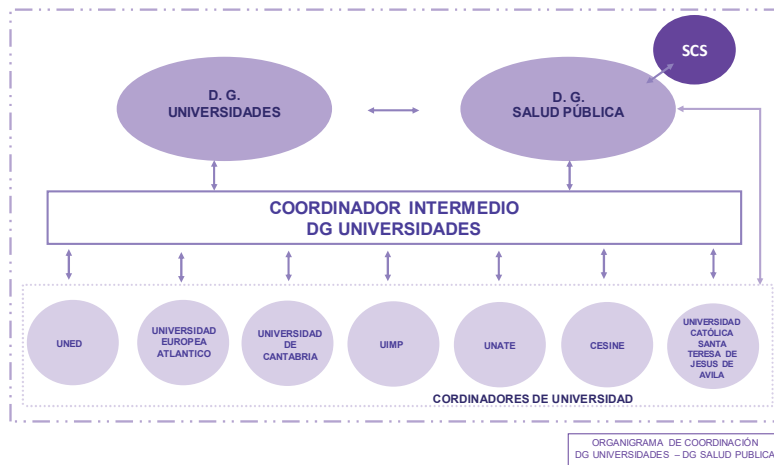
SCS

D. G.
UNIVERSIDADES

D. G.
SALUD PÚBLICA

COORDINADOR INTERMEDIO
DG UNIVERSIDADES

UNED

UNIVERSIDAD EUROPEA ATLANTICO

UNIVERSIDAD DE CANTABRIA

UIMP

UNATE

CESINE

UNIVERSIDAD CATÓLICA SANTA TERESA DE JESUS DE AVILA

CORDINADORES DE UNIVERSIDAD

ORGANIGRAMA DE COORDINACIÓN
DG UNIVERSIDADES – DG SALUD PUBLICA